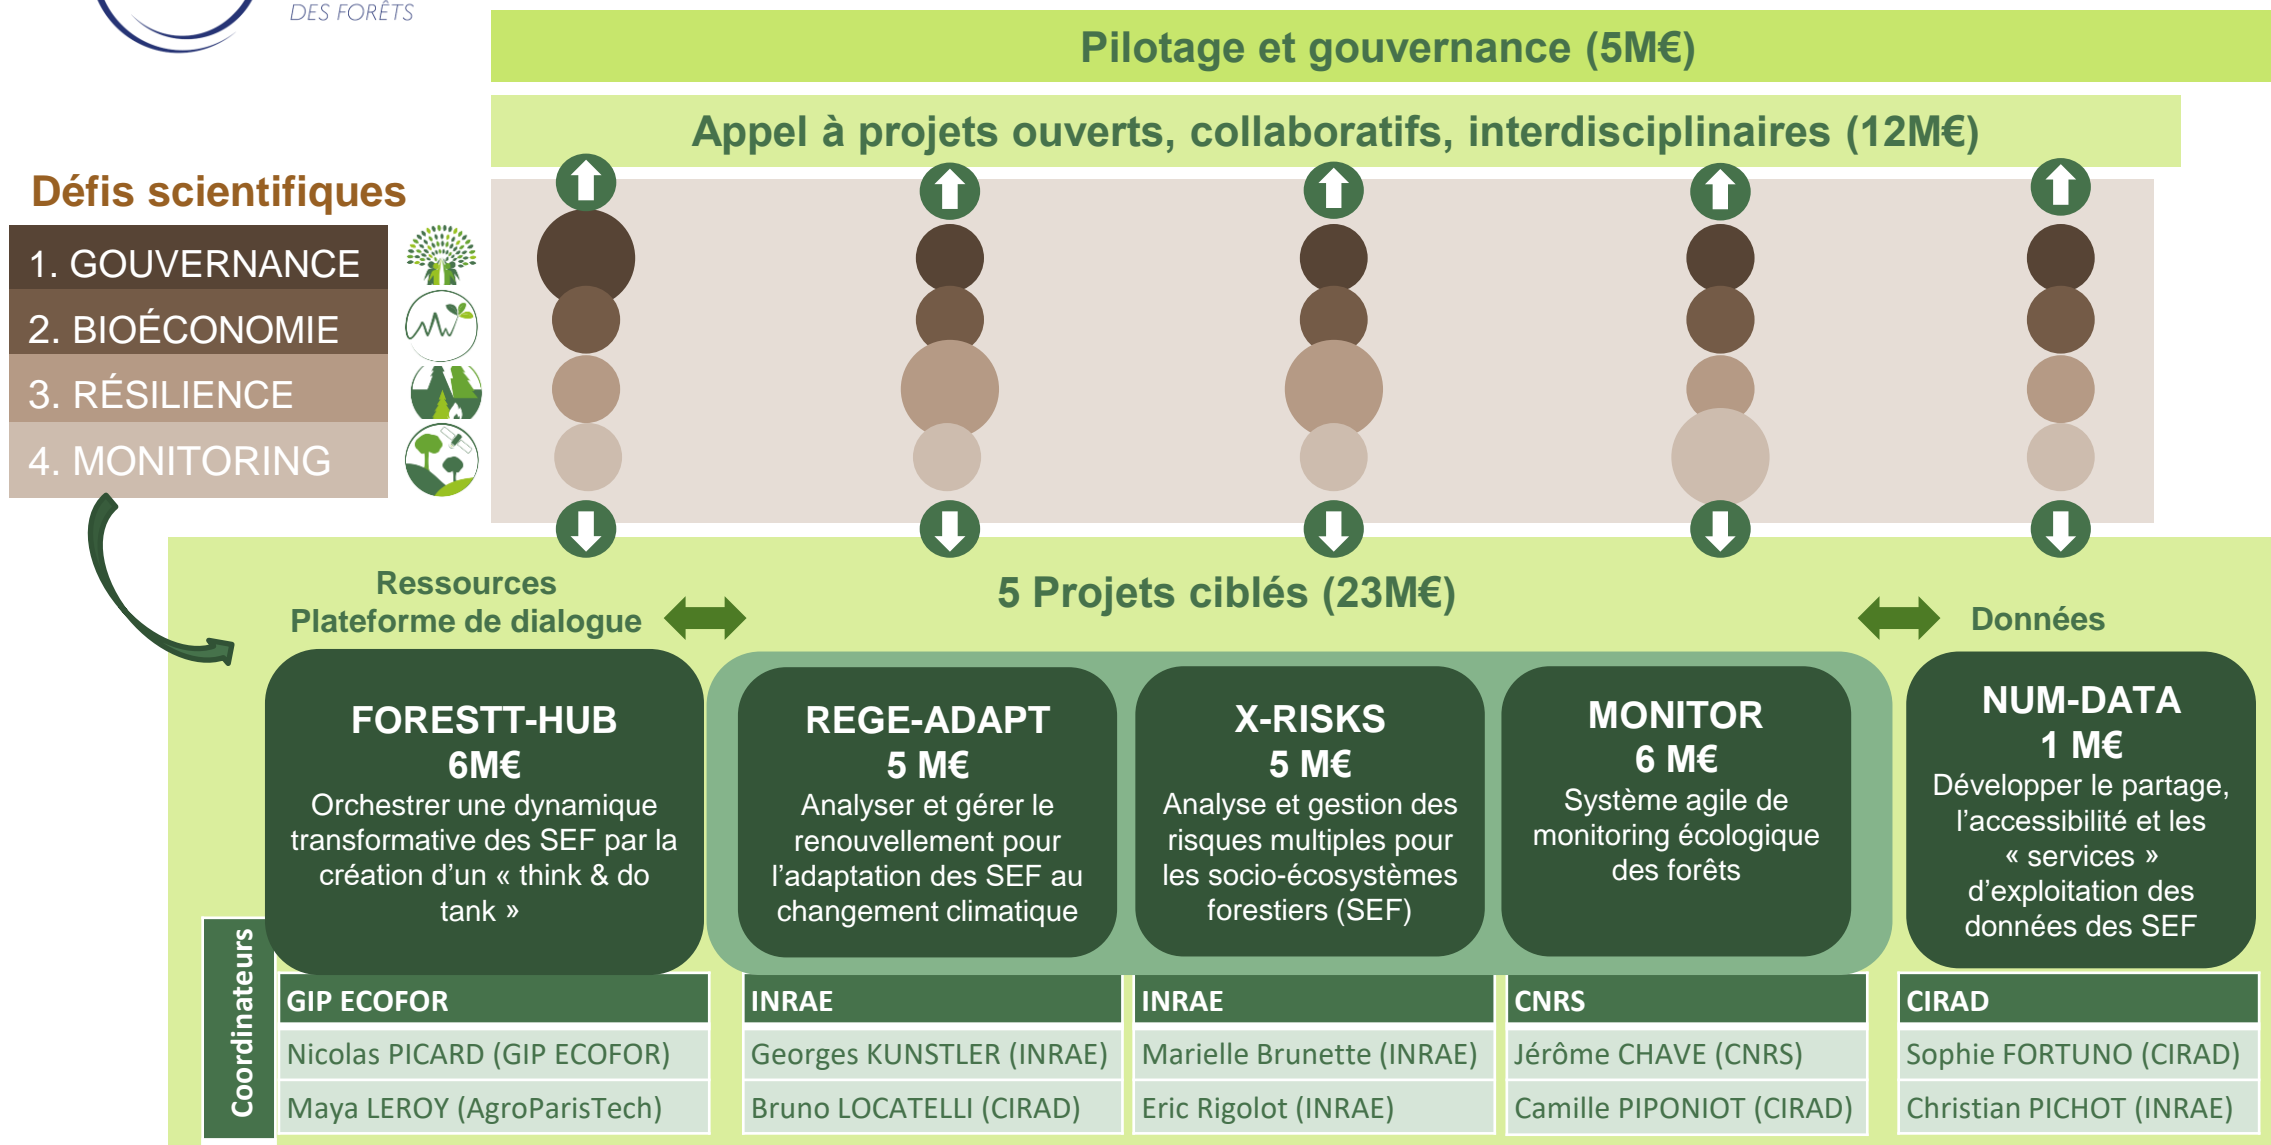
DES FORÊTS

Pilotage et gouvernance (5M€)

Appel à projets ouverts, collaboratifs, interdisciplinaires (12M€)

Défis scientifiques

1. GOUVERNANCE
2. BIOÉCONOMIE
3. RÉSILIENCE
4. MONITORING

Ressources
Plateforme de dialogue

5 Projets ciblés (23M€)

Données

FORESTT-HUB
6M€
Orchestrer une dynamique transformative des SEF par la création d'un « think & do tank »

REGE-ADAPT
5 M€
Analyser et gérer le renouvellement pour l'adaptation des SEF au changement climatique

X-RISKS
5 M€
Analyse et gestion des risques multiples pour les socio-écosystèmes forestiers (SEF)

MONITOR
6 M€
Système agile de monitoring écologique des forêts

NUM-DATA
1 M€
Développer le partage, l'accessibilité et les « services » d'exploitation des données des SEF

Coordinateurs

| GIP ECOFOR | INRAE | INRAE | CNRS | CIRAD |
|---|---|---|---|---|
| Nicolas PICARD (GIP ECOFOR) | Georges KUNSTLER (INRAE) | Marielle Brunette (INRAE) | Jérôme CHAVE (CNRS) | Sophie FORTUNO (CIRAD) |
| Maya LEROY (AgroParisTech) | Bruno LOCATELLI (CIRAD) | Eric Rigolot (INRAE) | Camille PIPONIOT (CIRAD) | Christian PICHOT (INRAE) |